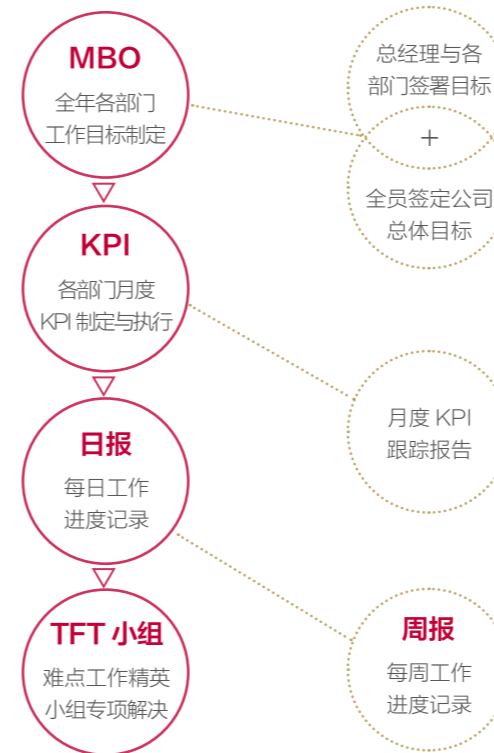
MBO
全年各部门
工作目标制定

总经理与各
部门签署目标
+
全员签定公司
总体目标

KPI
各部门月度
KPI 制定与执行

月度 KPI
跟踪报告

日报
每日工作
进度记录

TFT 小组
难点工作精英
小组专项解决

周报
每周工作
进度记录